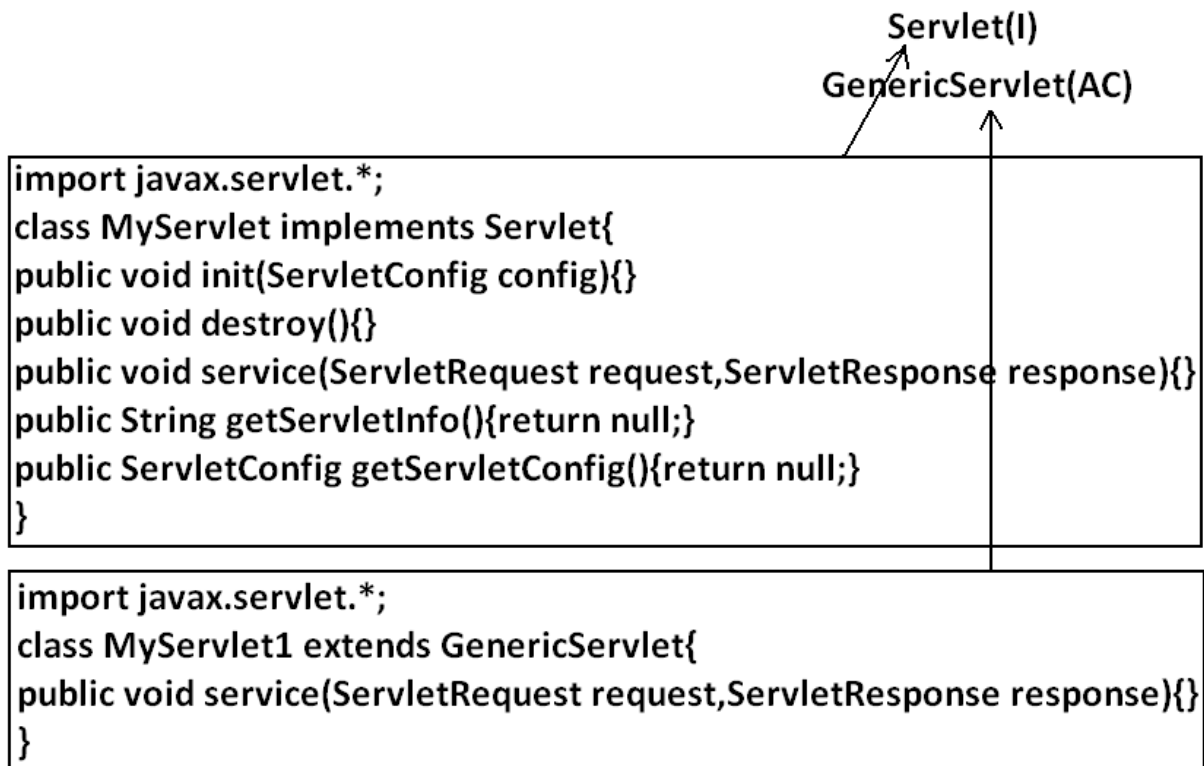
Servlet(I)
GenericServlet(AC)

import javax.servlet.*;
class MyServlet implements Servlet{
public void init(ServletConfig config){}
public void destroy(){}
public void service(ServletRequest request,ServletResponse response){}
public String getServletInfo(){return null;}
public ServletConfig getServletConfig(){return null;}
}

import javax.servlet.*;
class MyServlet1 extends GenericServlet{
public void service(ServletRequest request,ServletResponse response){}
}